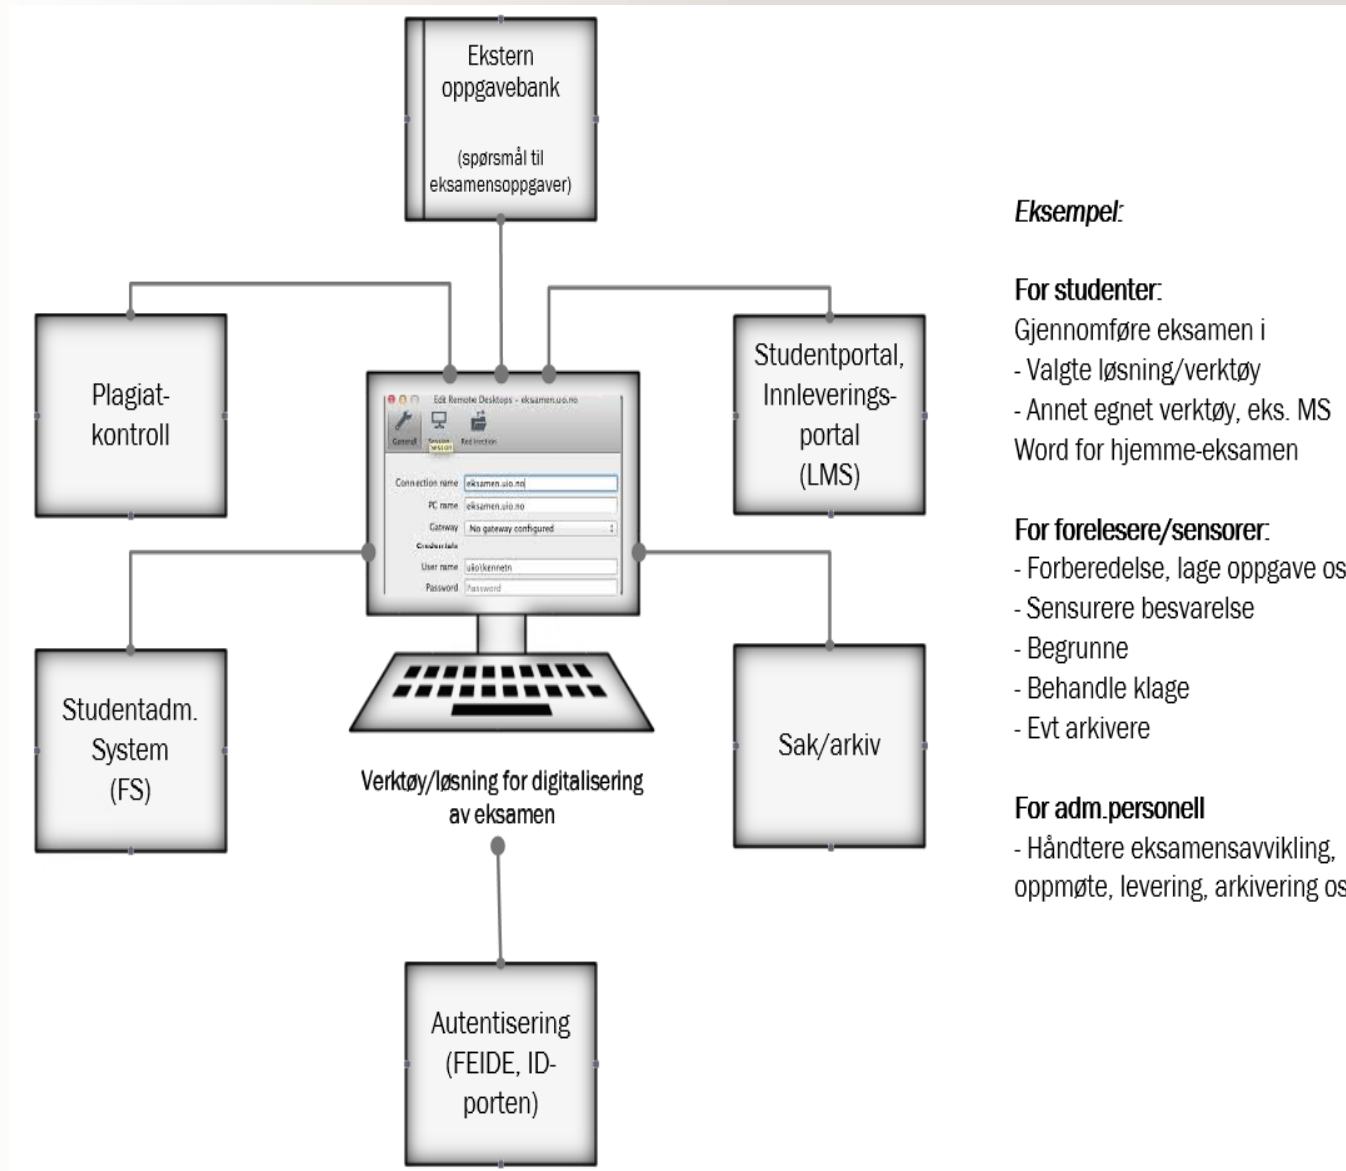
Ekstern oppgavebank

(spørsmål til eksamensoppgaver)

Plagiat-kontroll

Edit Remote Desktops – eksamen.uio.no

General

Session

Redirection

Connection name eksamen.uio.no

PC name eksamen.uio.no

Gateway No gateway configured

Credentials

User name uio\kennetn

Password Password

Studentportal, Innleverings-portal (LMS)

Studentadm. System (FS)

Verktøy/løsning for digitalisering av eksamen

Sak/arkiv

Autentisering (FEIDE, ID-porten)

Eksempel:

For studenter:
Gjennomføre eksamen i
- Valgte løsning/verktøy
- Annet egnet verktøy, eks. MS Word for hjemme-eksamen

For forelesere/sensorer:
- Forberedelse, lage oppgave os
- Sensurere besvarelse
- Begrunne
- Behandle klage
- Evt arkivere

For adm.personell
- Håndtere eksamensavvikling, oppmøte, levering, arkivering os